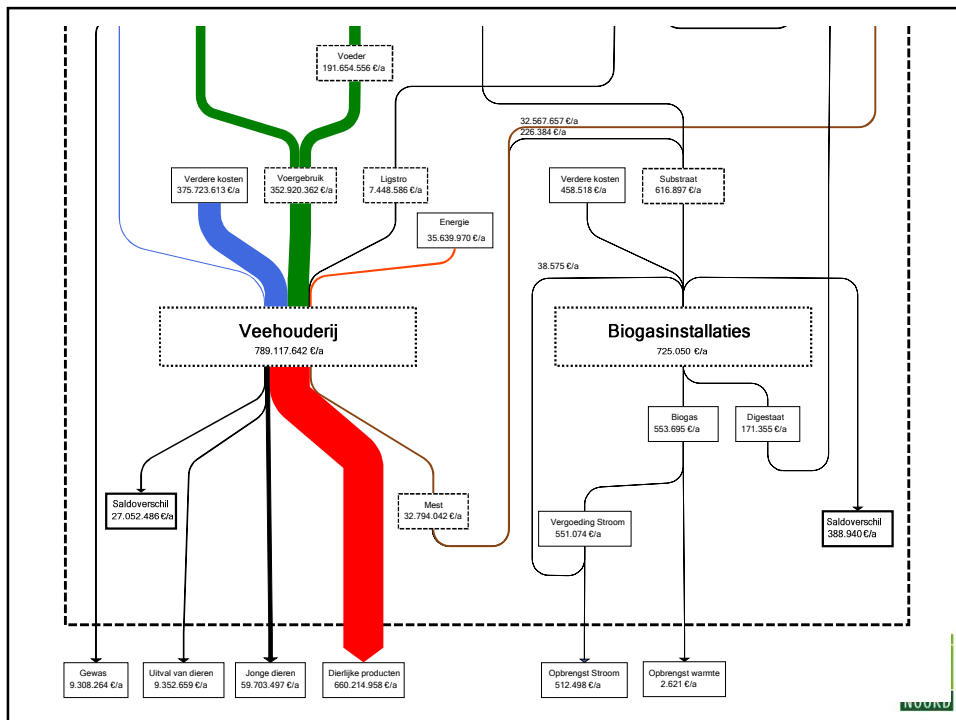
Voeder
191.654.556 €/a

32.567.657 €/a
226.384 €/a

Verdere kosten
375.723.613 €/a

Voergebruik
352.920.362 €/a

Ligstro
7.448.586 €/a

Verdere kosten
458.518 €/a

Substraat
616.897 €/a

Energie
35.639.970 €/a

38.575 €/a

Veehouderij
789.117.642 €/a

Biogasinstallaties
725.050 €/a

Biogas
553.695 €/a

Digestaat
171.355 €/a

Saldoverschil
27.052.486 €/a

Mest
32.794.042 €/a

Vergoeding Stroom
551.074 €/a

Saldoverschil
388.940 €/a

Gewas
9.308.264 €/a

Uitval van dieren
9.352.659 €/a

Jonge dieren
59.703.497 €/a

Dierlijke producten
660.214.958 €/a

Opbrengst Stroom
512.498 €/a

Opbrengst warmte
2.621 €/a

NOORD